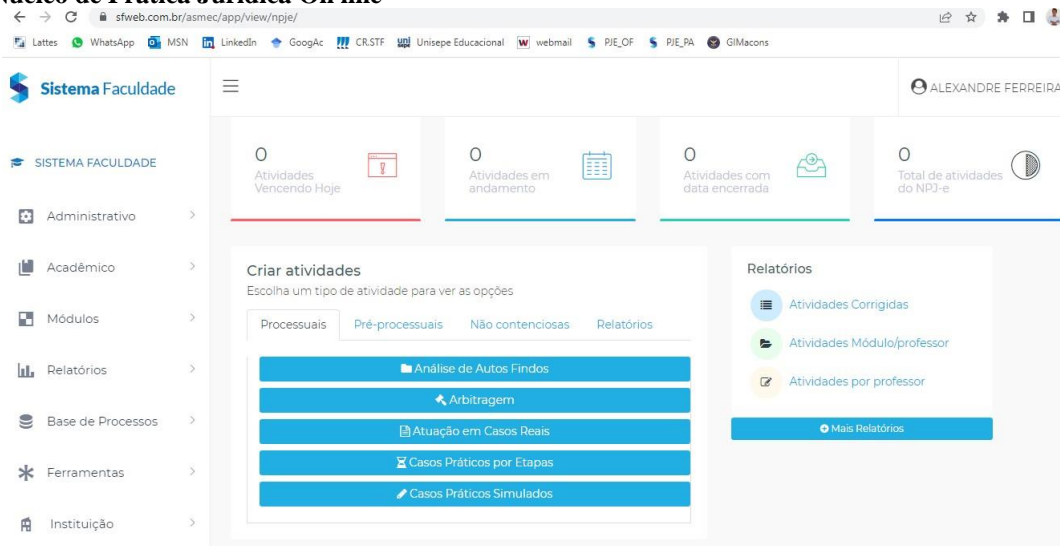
Núcleo de Prática Jurídica On-line

sfweb.com.br/asmec/app/view/npje/

Lattes WhatsApp MSN LinkedIn GoogAc CR.STF Unisepe Educacional webmail PJE_OF PJE_PA GIMacons

Sistema Faculdade

ALEXANDRE FERREIRA

SISTEMA FACULDADE

Administrativo

Acadêmico

Módulos

Relatórios

Base de Processos

Ferramentas

Instituição

0
Atividades Vencendo Hoje

0
Atividades em andamento

0
Atividades com data encerrada

0
Total de atividades do NPJ-e

Criar atividades
Escolha um tipo de atividade para ver as opções

Processuais | Pré-processuais | Não contenciosas | Relatórios

Análise de Autos Findos

Arbitragem

Atuação em Casos Reais

Casos Práticos por Etapas

Casos Práticos Simulados

Relatórios

Atividades Corrigidas

Atividades Módulo/professor

Atividades por professor

Mais Relatórios